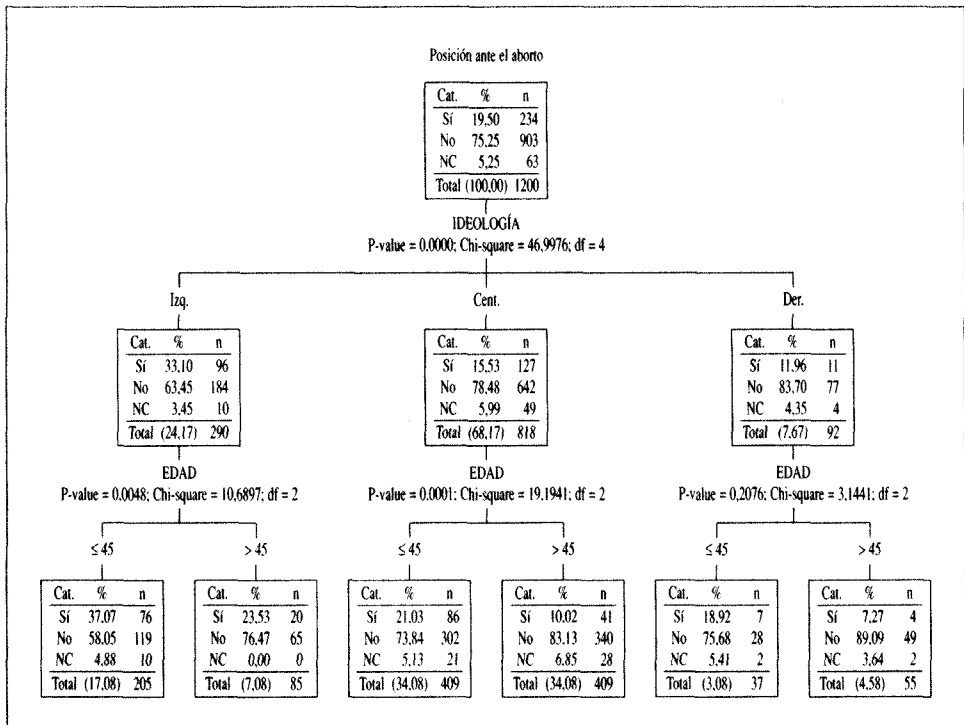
Posición ante el aborto

| Cat. | % | n |
|---|---|---|
| Sí | 19,50 | 234 |
| No | 75,25 | 903 |
| NC | 5,25 | 63 |
| Total | (100,00) | 1200 |

IDEOLOGÍA
P-value = 0.0000; Chi-square = 46,9976; df = 4

Izq.

| Cat. | % | n |
|---|---|---|
| Sí | 33,10 | 96 |
| No | 63,45 | 184 |
| NC | 3,45 | 10 |
| Total | (24,17) | 290 |

EDAD
P-value = 0.0048; Chi-square = 10,6897; df = 2

≤ 45

| Cat. | % | n |
|---|---|---|
| Sí | 37,07 | 76 |
| No | 58,05 | 119 |
| NC | 4,88 | 10 |
| Total | (17,08) | 205 |

> 45

| Cat. | % | n |
|---|---|---|
| Sí | 23,53 | 20 |
| No | 76,47 | 65 |
| NC | 0,00 | 0 |
| Total | (7,08) | 85 |

Cent.

| Cat. | % | n |
|---|---|---|
| Sí | 15,53 | 127 |
| No | 78,48 | 642 |
| NC | 5,99 | 49 |
| Total | (68,17) | 818 |

EDAD
P-value = 0.0001; Chi-square = 19,1941; df = 2

≤ 45

| Cat. | % | n |
|---|---|---|
| Sí | 21,03 | 86 |
| No | 73,84 | 302 |
| NC | 5,13 | 21 |
| Total | (34,08) | 409 |

> 45

| Cat. | % | n |
|---|---|---|
| Sí | 10,02 | 41 |
| No | 83,13 | 340 |
| NC | 6,85 | 28 |
| Total | (34,08) | 409 |

Der.

| Cat. | % | n |
|---|---|---|
| Sí | 11,96 | 11 |
| No | 83,70 | 77 |
| NC | 4,35 | 4 |
| Total | (7,67) | 92 |

EDAD
P-value = 0,2076; Chi-square = 3,1441; df = 2

≤ 45

| Cat. | % | n |
|---|---|---|
| Sí | 18,92 | 7 |
| No | 75,68 | 28 |
| NC | 5,41 | 2 |
| Total | (3,08) | 37 |

> 45

| Cat. | % | n |
|---|---|---|
| Sí | 7,27 | 4 |
| No | 89,09 | 49 |
| NC | 3,64 | 2 |
| Total | (4,58) | 55 |